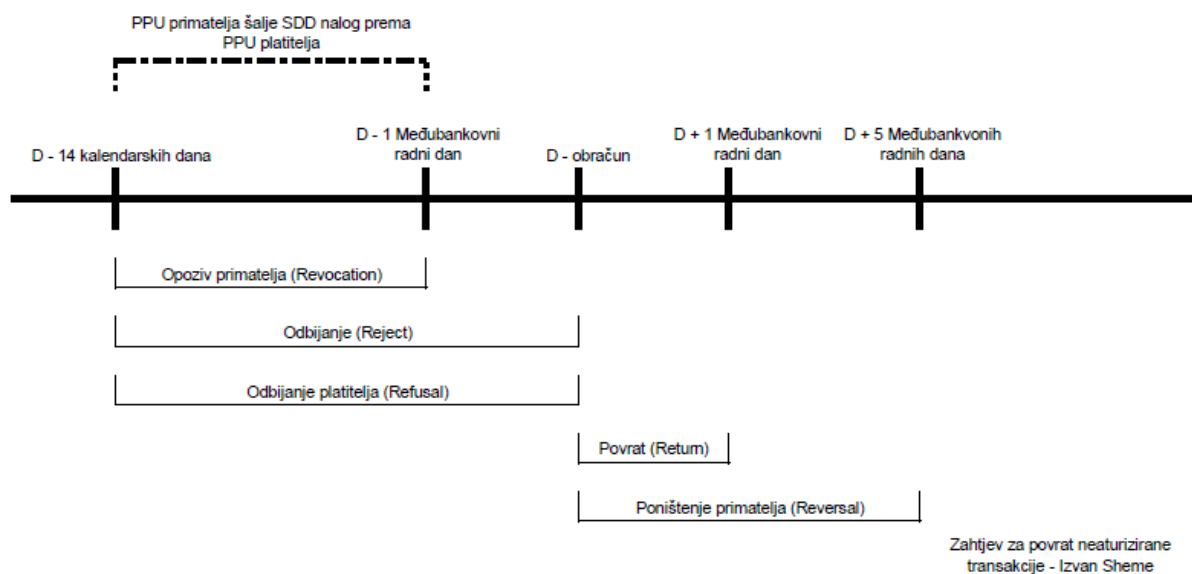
PPU primatelja šalje SDD nalog prema PPU platitelja

D - 14 kalendarskih dana

D - 1 Međubankovni radni dan

D - obračun

D + 1 Međubankovni radni dan

D + 5 Međubankovnih radnih dana

Opoziv primatelja (Revocation)

Odbijanje (Reject)

Odbijanje platitelja (Refusal)

Povrat (Return)

Poništenje primatelja (Reversal)

Zahtjev za povrat neaturizirane transakcije - Izvan Sheme